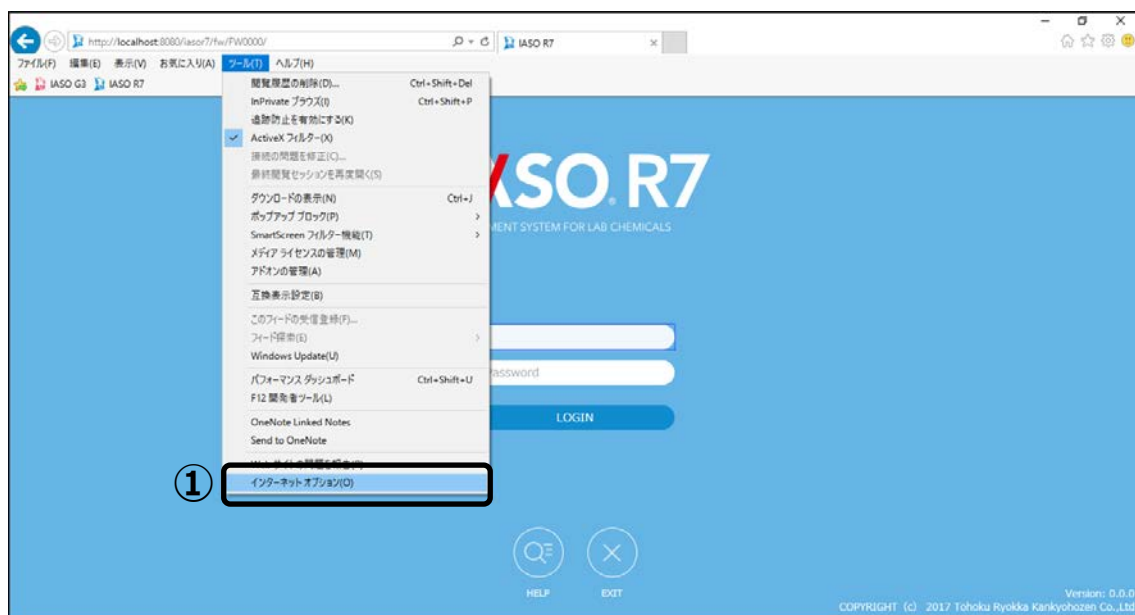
http://localhost:8080/iasor7/fw/FW0000/
IASO R7
ファイル(F) 編集(E) 表示(V) お気に入り(A) ツール(T) ヘルプ(H)
IASO G3 IASO R7

閲覧履歴の削除(D)... Ctrl+Shift+Del
InPrivate ブラウズ(I) Ctrl+Shift+P
追跡防止を有効にする(K)
ActiveX フィルター(X)
接続の問題を修正(C)...
最終閲覧セッションを再度開く(S)
ダウンロードの表示(N) Ctrl+J
ポップアップ ブロック(P)
SmartScreen フィルター機能(T)
メディア ライセンスの管理(M)
アドオンの管理(A)
互換表示設定(B)
このフィードの受信登録(F)...
フィード探索(E)
Windows Update(U)
パフォーマンス ダッシュボード Ctrl+Shift+U
F12 開発者ツール(L)
OneNote Linked Notes
Send to OneNote
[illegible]
インターネット オプション(O)

①

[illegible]SO R7
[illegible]MENT SYSTEM FOR LAB CHEMICALS
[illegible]assword
LOGIN

HELP EXIT

Version: 0.0.0
COPYRIGHT (c) 2017 Tohoku Ryokka Kankyohozen Co.,Ltd